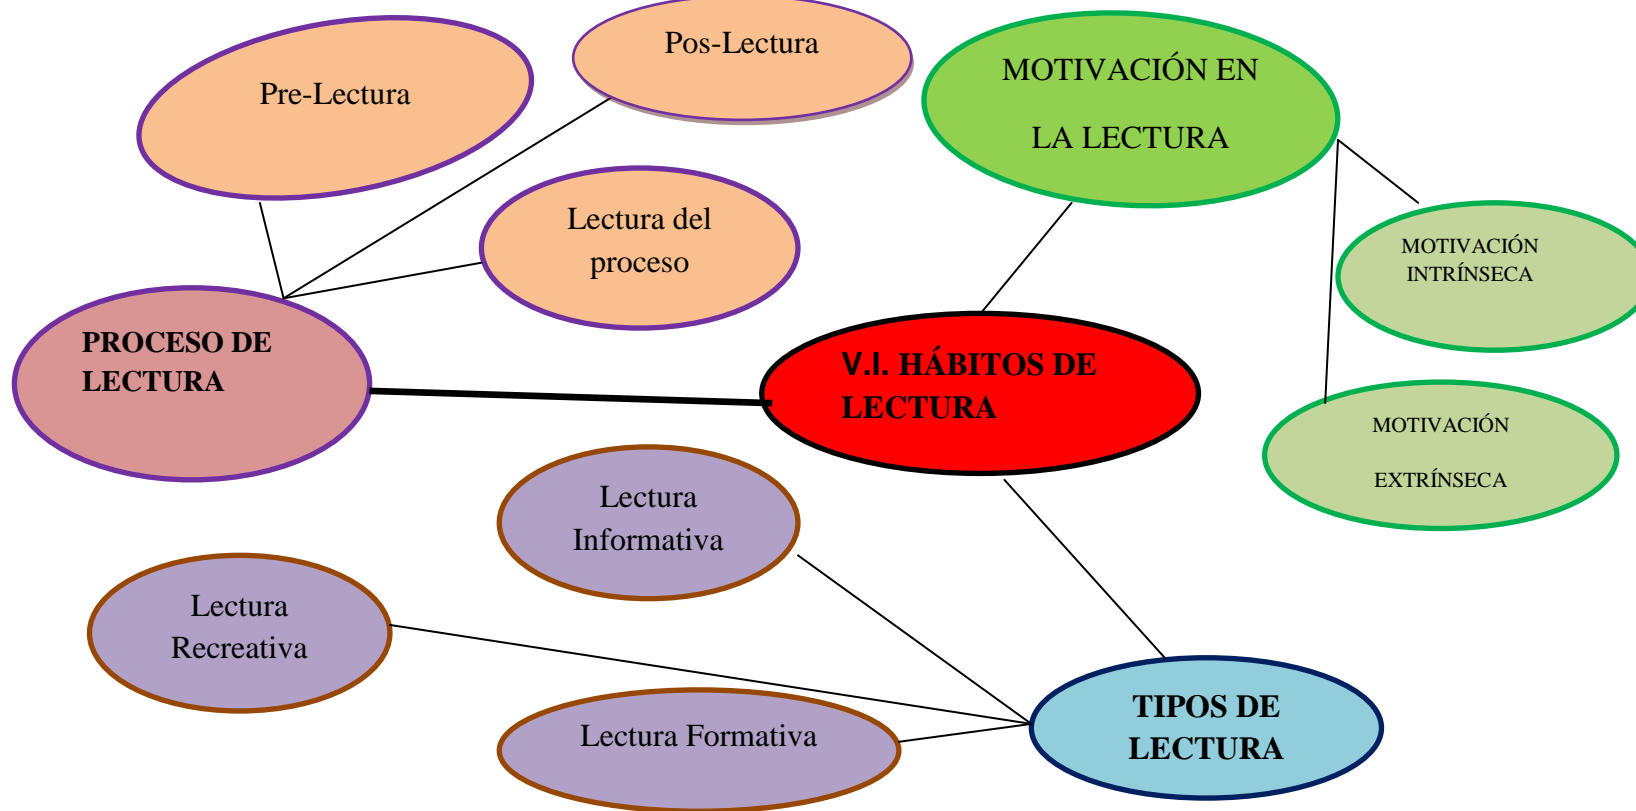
Pos-Lectura

Pre-Lectura

MOTIVACIÓN EN LA LECTURA

Lectura del proceso

MOTIVACIÓN INTRÍNSECA

PROCESO DE LECTURA

V.I. HÁBITOS DE LECTURA

MOTIVACIÓN EXTRÍNSECA

Lectura Informativa

Lectura Recreativa

TIPOS DE LECTURA

Lectura Formativa